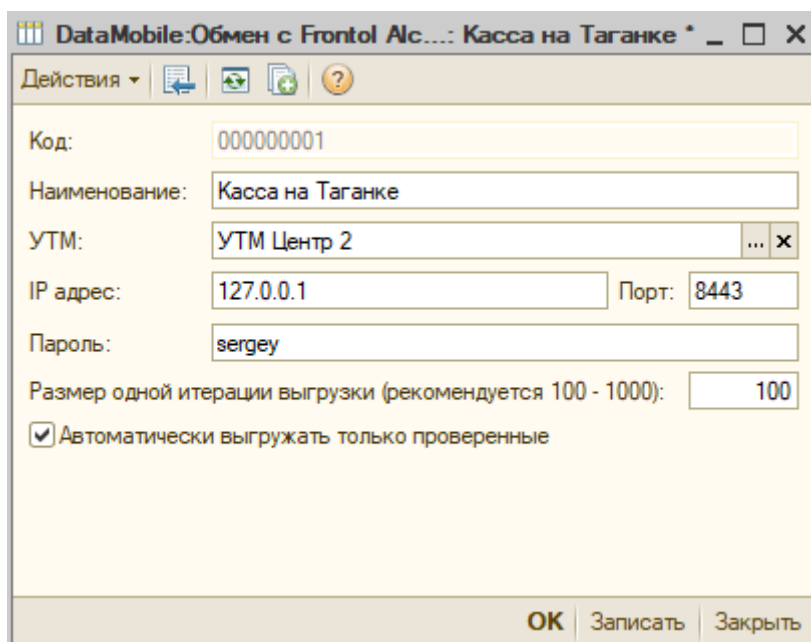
DataMobile:Обмен с Frontol Alc...: Касса на Таганке *

Действия

Код: 000000001

Наименование: Касса на Таганке

УТМ: УТМ Центр 2

IP адрес: 127.0.0.1 Порт: 8443

Пароль: sergey

Размер одной итерации выгрузки (рекомендуется 100 - 1000): 100

Автоматически выгружать только проверенные

OK Записать Закрыть